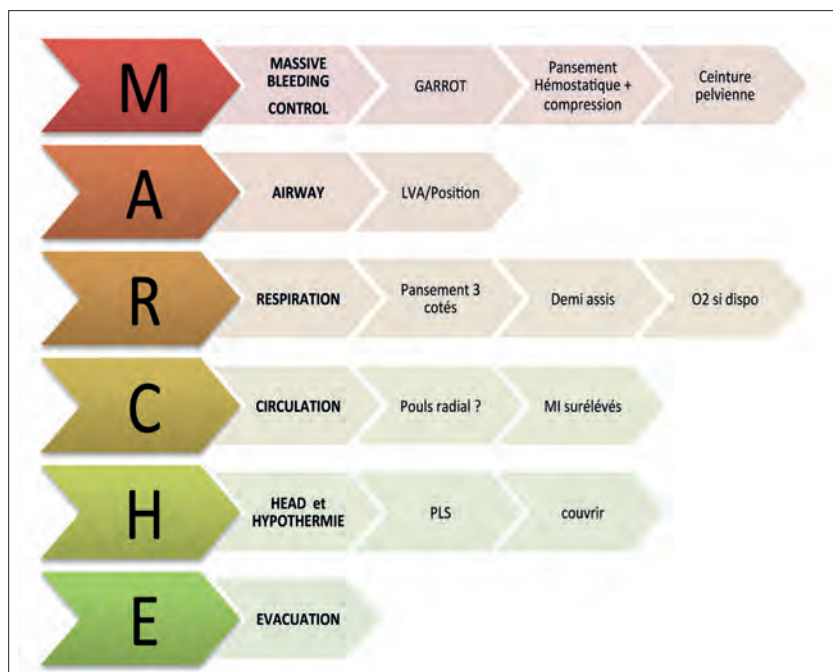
M MASSIVE BLEEDING CONTROL GARROT Pansement Hémostatique + compression Ceinture pelvienne

A AIRWAY LVA/Position

R RESPIRATION Pansement 3 cotés Demi assis O2 si dispo

C CIRCULATION Pouls radial ? MI surélévés

H HEAD et HYPOTHERMIE PLS couvrir

E EVACUATION